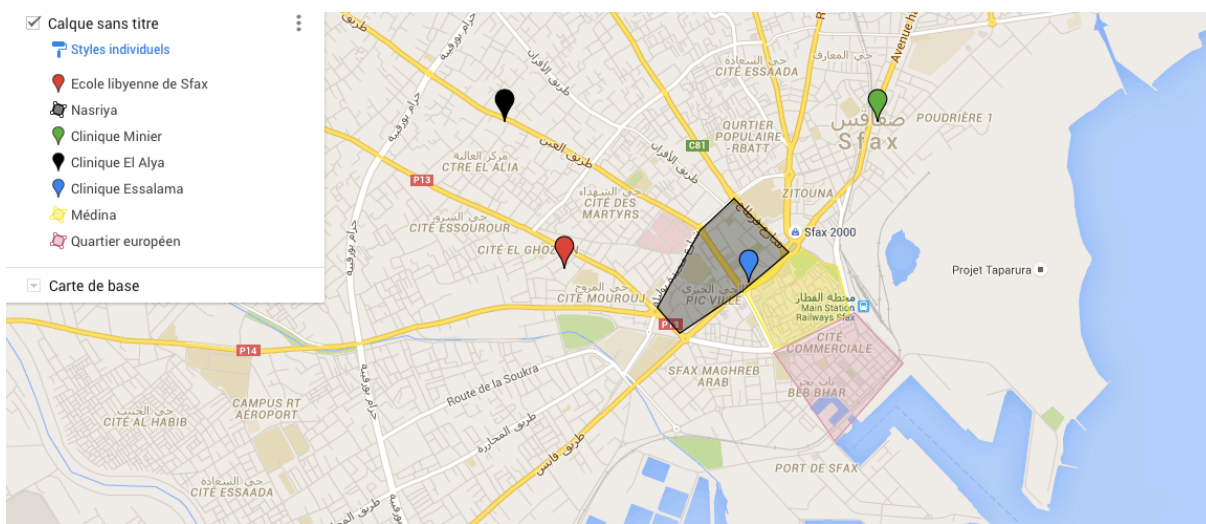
Calque sans titre
Styles individuels
Ecole libyenne de Sfax
Nasriya
Clinique Minier
Clinique El Alya
Clinique Essalama
Médina
Quartier européen
Carte de base

حي السعادة
CITÉ ESSAADA
حي المعارف
Avenue H
صفاقس
Sfax
POUDRIÈRE 1
QUARTIER POPULAIRE - RBATT
C81
طريق الأفران
طريق العين
مركز العالية
CTRE EL ALIA
P13
حي الشهداء
CITÉ DES MARTYRS
ZITOUNA
Sfax 2000
حي السرور
CITÉ ESSOUROUR
CITÉ EL GHOZLN
حي المروج
CITÉ MOUROUJ
PIC VILLE
محطة القطار
Main Station Railways Sfax
Projet Taparura
CITÉ COMMERCIALE
باب بحر
BEB BHAR
P14
Route de la Soukra
طريق المحارزة
SFAX MAGHREB ARAB
CAMPUS RT AEROPORT
حي الحبيب
CITÉ AL HABIB
حي السعادة
CITÉ ESSAADA
طريق قابس
PORT DE SFAX
حزام بورقيبة
طريق تونس